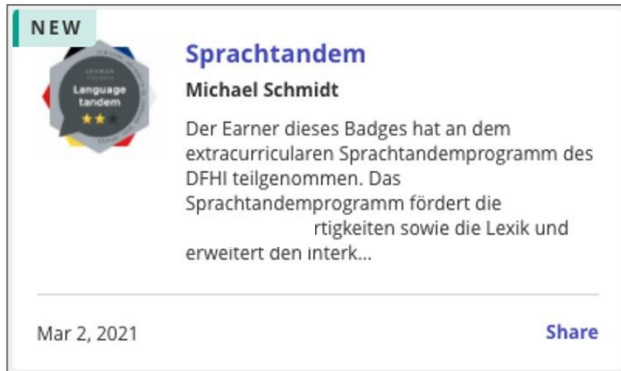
NEW

Language tandem

Sprachtandem

Michael Schmidt

Der Earner dieses Badges hat an dem extracurricularen Sprachtandemprogramm des DFHI teilgenommen. Das Sprachtandemprogramm fördert die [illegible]rtigkeiten sowie die Lexik und erweitert den interk...

Mar 2, 2021

Share